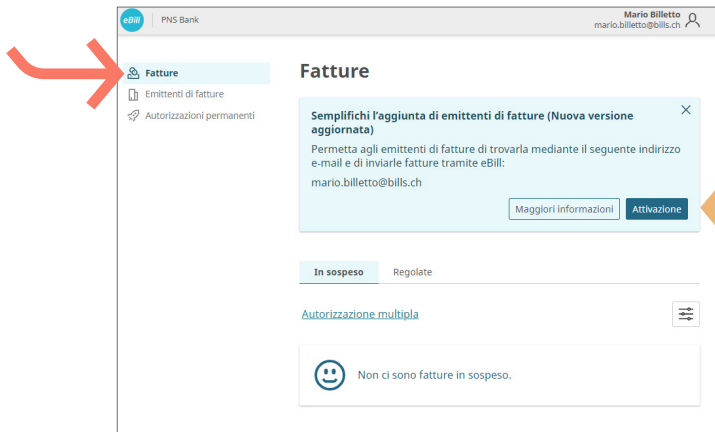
eBill | PNS Bank

Mario Billetto
mario.billetto@bills.ch

Fatture
Emittenti di fatture
Autorizzazioni permanenti

Fatture

Semplifichi l'aggiunta di emittenti di fatture (Nuova versione aggiornata)

Permetta agli emittenti di fatture di trovarla mediante il seguente indirizzo e-mail e di inviarle fatture tramite eBill:

mario.billetto@bills.ch

Maggiori informazioni
Attivazione

In sospeso
Regolate

Autorizzazione multipla

Non ci sono fatture in sospeso.